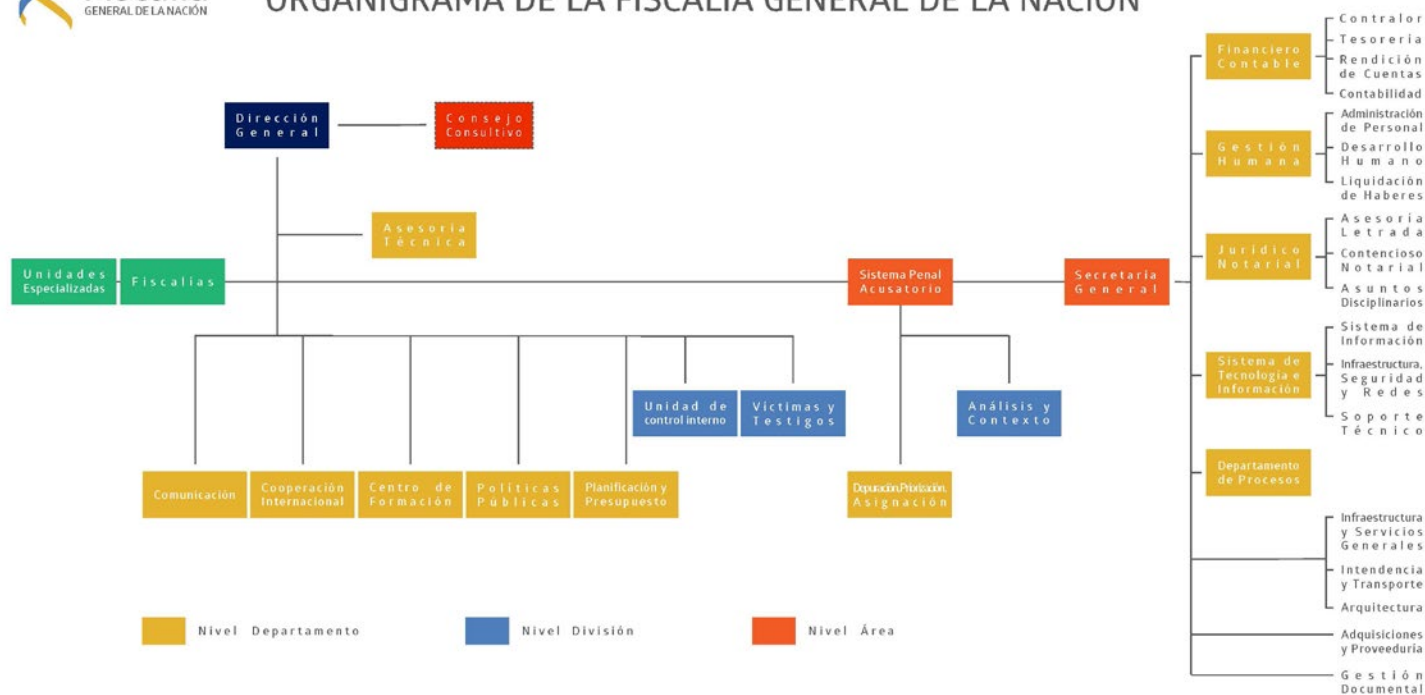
GENERAL DE LA NACIÓN

ORGANIGRAMA DE LA FISCALÍA GENERAL DE LA NACIÓN

Dirección General

Consejo Consultivo

Asesoría Técnica

Unidades Especializadas

Fiscalías

Sistema Penal Acusatorio

Secretaría General

Financiero Contable

Contralor

Tesorería

Rendición de Cuentas

Contabilidad

Gestión Humana

Administración de Personal

Desarrollo Humano

Liquidación de Haberes

Jurídico Notarial

Asesoría Letrada

Contencioso Notarial

Asuntos Disciplinarios

Sistema de Tecnología e Información

Sistema de Información

Infraestructura, Seguridad y Redes

Soporte Técnico

Departamento de Procesos

Infraestructura y Servicios Generales

Intendencia y Transporte

Arquitectura

Adquisiciones y Proveeduría

Gestión Documental

Unidad de control interno

Víctimas y Testigos

Análisis y Contexto

Comunicación

Cooperación Internacional

Centro de Formación

Políticas Públicas

Planificación y Presupuesto

Depuración, Priorización, Asignación

Nivel Departamento

Nivel División

Nivel Área